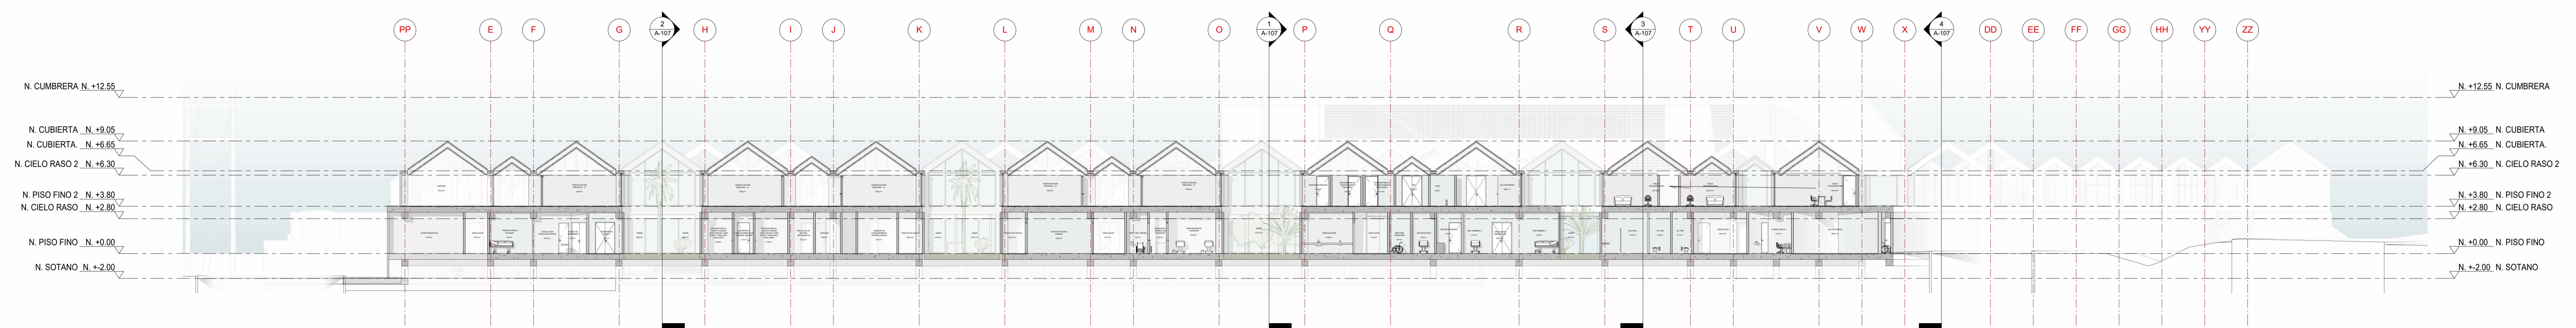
PP E F G 2 A-107 H I J K L M N O 1 A-107 P Q R S 3 A-107 T U V W X 4 A-107 DD EE FF GG HH YY ZZ

N. CUMBRERA N. +12.55
N. CUBIERTA N. +9.05
N. CUBIERTA. N. +6.65
N. CIELO RASO 2 N. +6.30
N. PISO FINO 2 N. +3.80
N. CIELO RASO N. +2.80
N. PISO FINO N. +0.00
N. SOTANO N. +-2.00

N. +12.55 N. CUMBRERA
N. +9.05 N. CUBIERTA
N. +6.65 N. CUBIERTA.
N. +6.30 N. CIELO RASO 2
N. +3.80 N. PISO FINO 2
N. +2.80 N. CIELO RASO
N. +0.00 N. PISO FINO
N. +-2.00 N. SOTANO